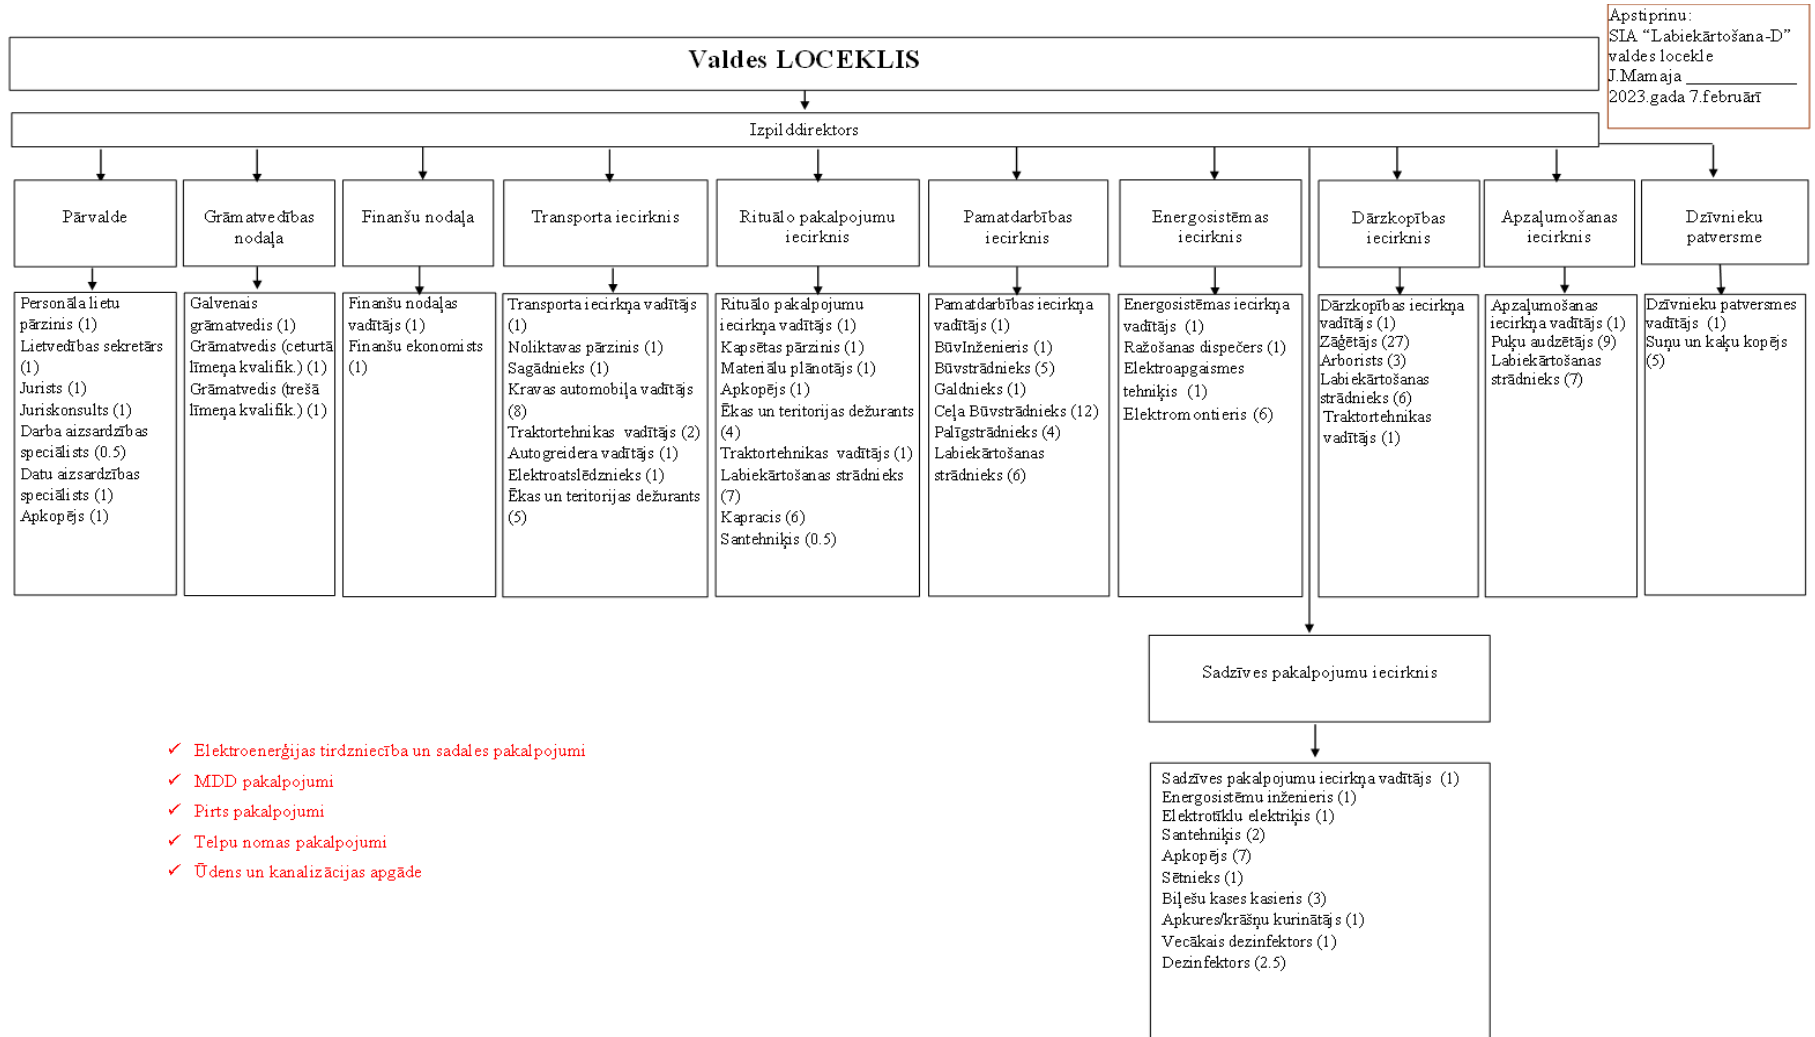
Apstiprinu:
SIA "Labiekārtošana-D"
valdes locekle
J.Mamaja ____________
2023.gada 7.februārī

Valdes LOCEKLIS

Izpilddirektors

Pārvalde

Personāla lietu pārzinis (1)
Lietvedības sekretārs (1)
Jurists (1)
Juriskonsults (1)
Darba aizsardzības speciālists (0.5)
Datu aizsardzības speciālists (1)
Apkopējs (1)

Grāmatvedības nodaļa

Galvenais grāmatvedis (1)
Grāmatvedis (ceturtā līmeņa kvalifik.) (1)
Grāmatvedis (trešā līmeņa kvalifik.) (1)

Finanšu nodaļa

Finanšu nodaļas vadītājs (1)
Finanšu ekonomists (1)

Transporta iecirknis

Transporta iecirkņa vadītājs (1)
Noliktavas pārzinis (1)
Sagādnieks (1)
Kravas automobiļa vadītājs (8)
Traktortehnikas vadītājs (2)
Autogreidera vadītājs (1)
Elektroatslēdznieks (1)
Ēkas un teritorijas dežurants (5)

Rituālo pakalpojumu iecirknis

Rituālo pakalpojumu iecirkņa vadītājs (1)
Kapsētas pārzinis (1)
Materiālu plānotājs (1)
Apkopējs (1)
Ēkas un teritorijas dežurants (4)
Traktortehnikas vadītājs (1)
Labiekārtošanas strādnieks (7)
Kapracis (6)
Santehniķis (0.5)

Pamatdarbības iecirknis

Pamatdarbības iecirkņa vadītājs (1)
BūvInženieris (1)
Būvstrādnieks (5)
Galdnieks (1)
Ceļa Būvstrādnieks (12)
Palīgstrādnieks (4)
Labiekārtošanas strādnieks (6)

Energosistēmas iecirknis

Energosistēmas iecirkņa vadītājs (1)
Ražošanas dispečers (1)
Elektroapgaismes tehniķis (1)
Elektromontieris (6)

Dārzkopības iecirknis

Dārzkopības iecirkņa vadītājs (1)
Zāģētājs (27)
Arborists (3)
Labiekārtošanas strādnieks (6)
Traktortehnikas vadītājs (1)

Apzaļumošanas iecirknis

Apzaļumošanas iecirkņa vadītājs (1)
Puķu audzētājs (9)
Labiekārtošanas strādnieks (7)

Dzīvnieku patversme

Dzīvnieku patversmes vadītājs (1)
Suņu un kaķu kopējs (5)

Sadzīves pakalpojumu iecirknis

Sadzīves pakalpojumu iecirkņa vadītājs (1)
Energosistēmu inženieris (1)
Elektrotīklu elektriķis (1)
Santehniķis (2)
Apkopējs (7)
Sētnieks (1)
Biļešu kases kasieris (3)
Apkures/krāšņu kurinātājs (1)
Vecākais dezinfektors (1)
Dezinfektors (2.5)

✓ Elektroenerģijas tirdzniecība un sadales pakalpojumi
✓ MDD pakalpojumi
✓ Pirts pakalpojumi
✓ Telpu nomas pakalpojumi
✓ Ūdens un kanalizācijas apgāde